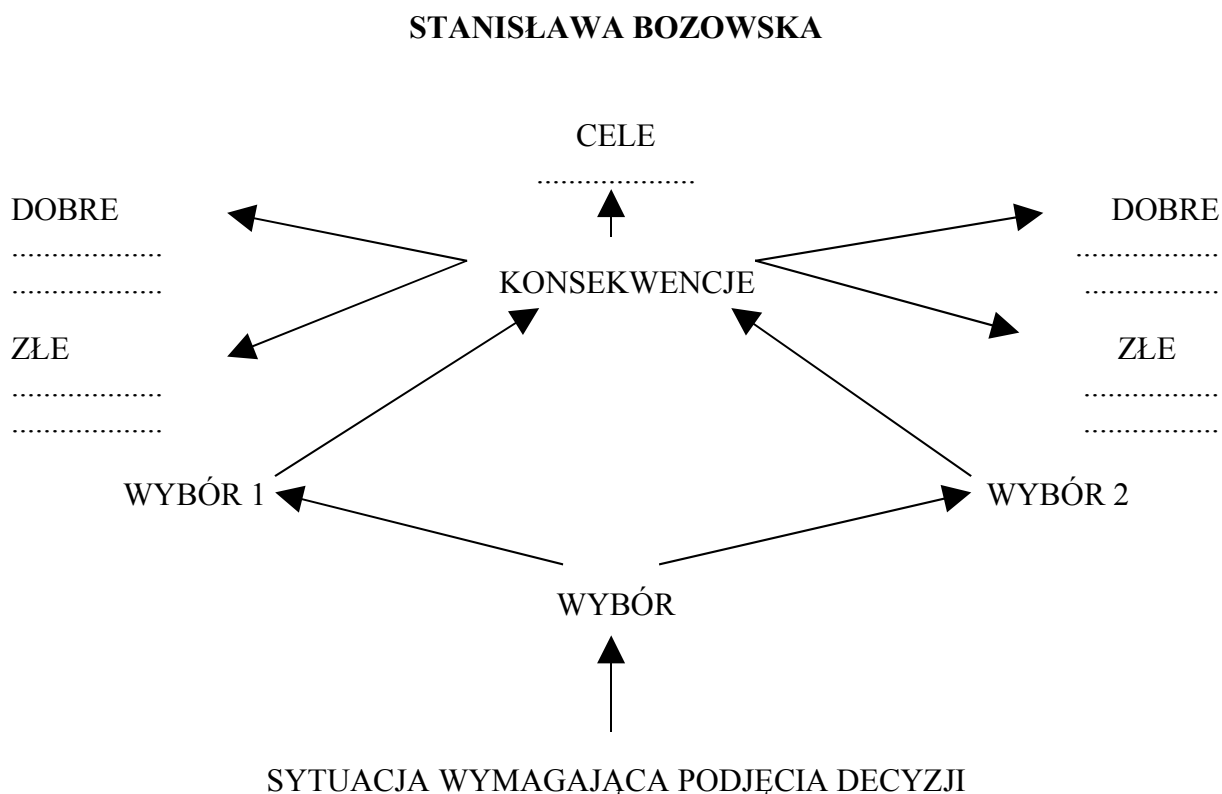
STANISŁAWA BOZOWSKA

CELE
...................

DOBRE
...................
...................

ZŁE
...................
...................

KONSEKWENCJE

DOBRE
...................
...................

ZŁE
...................
...................

WYBÓR 1

WYBÓR 2

WYBÓR

SYTUACJA WYMAGAJĄCA PODJĘCIA DECYZJI